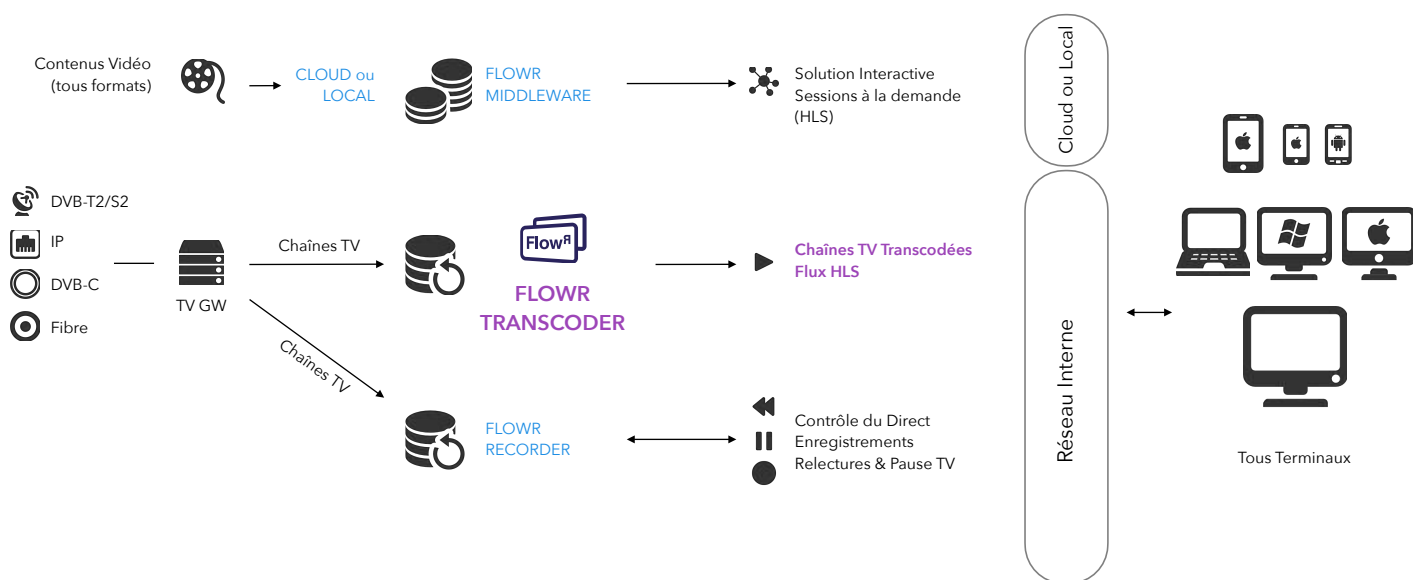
Contenus Vidéo
(tous formats)

CLOUD ou
LOCAL

FLOWR
MIDDLEWARE

Solution Interactive
Sessions à la demande
(HLS)

Cloud ou Local

DVB-T2/S2

IP

DVB-C

Fibre

TV GW

Chaînes TV

FlowR

FLOWR
TRANSCODER

Chaînes TV Transcodées
Flux HLS

Chaînes TV

FLOWR
RECORDER

Contrôle du Direct
Enregistrements
Relectures & Pause TV

Réseau Interne

Tous Terminaux